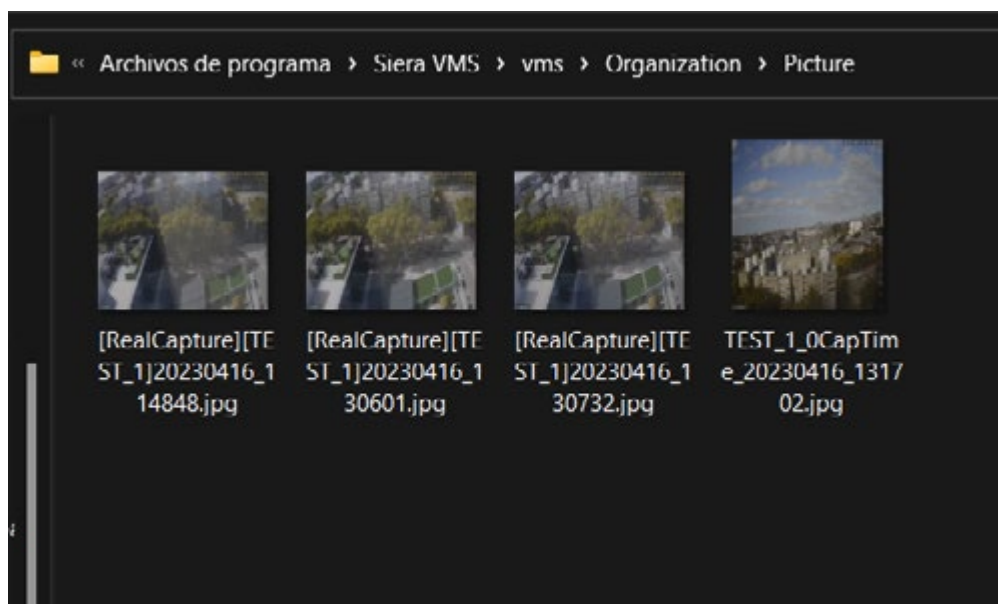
« Archivos de programa › Siera VMS › vms › Organization › Picture

[RealCapture][TEST_1]20230416_114848.jpg

[RealCapture][TEST_1]20230416_130601.jpg

[RealCapture][TEST_1]20230416_130732.jpg

TEST_1_0CapTime_20230416_131702.jpg